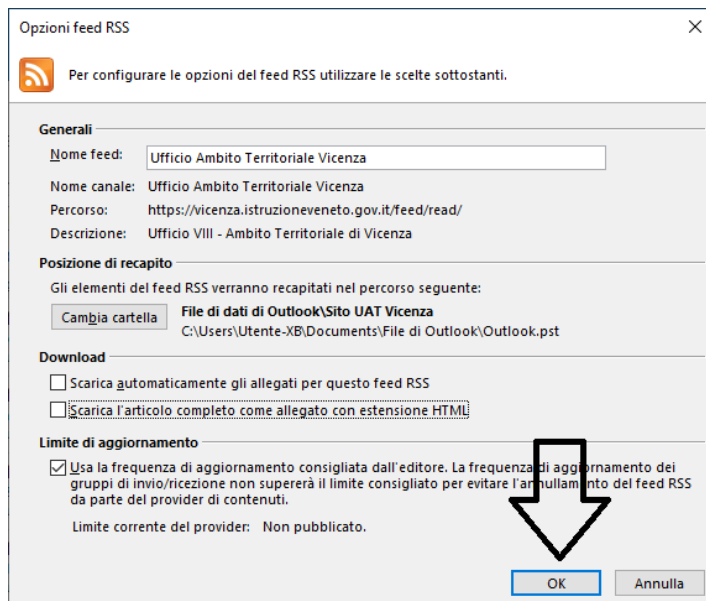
Opzioni feed RSS

Per configurare le opzioni del feed RSS utilizzare le scelte sottostanti.

Generali

Nome feed: Ufficio Ambito Territoriale Vicenza

Nome canale: Ufficio Ambito Territoriale Vicenza

Percorso: https://vicenza.istruzioneveneto.gov.it/feed/read/

Descrizione: Ufficio VIII - Ambito Territoriale di Vicenza

Posizione di recapito

Gli elementi del feed RSS verranno recapitati nel percorso seguente:

Cambia cartella

File di dati di Outlook\Sito UAT Vicenza

C:\Users\Utente-XB\Documents\File di Outlook\Outlook.pst

Download

Scarica automaticamente gli allegati per questo feed RSS

Scarica l'articolo completo come allegato con estensione HTML

Limite di aggiornamento

Usa la frequenza di aggiornamento consigliata dall'editore. La frequenza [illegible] aggiornamento dei gruppi di invio/ricezione non supererà il limite consigliato per evitare l'a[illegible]llamento del feed RSS da parte del provider di contenuti.

Limite corrente del provider: Non pubblicato.

OK

Annulla